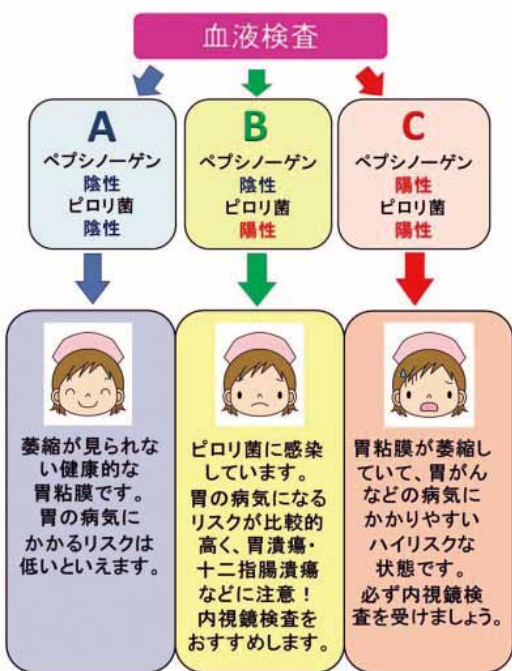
血液検査

A
ペプシノーゲン
陰性
ピロリ菌
陰性

B
ペプシノーゲン
陰性
ピロリ菌
陽性

C
ペプシノーゲン
陽性
ピロリ菌
陽性

萎縮が見られない健康的な胃粘膜です。胃の病気にかかるリスクは低いといえます。

ピロリ菌に感染しています。胃の病気になるリスクが比較的高く、胃潰瘍・十二指腸潰瘍などに注意！内視鏡検査をおすすめします。

胃粘膜が萎縮していて、胃がんなどの病気にかかりやすいハイリスクな状態です。必ず内視鏡検査を受けましょう。